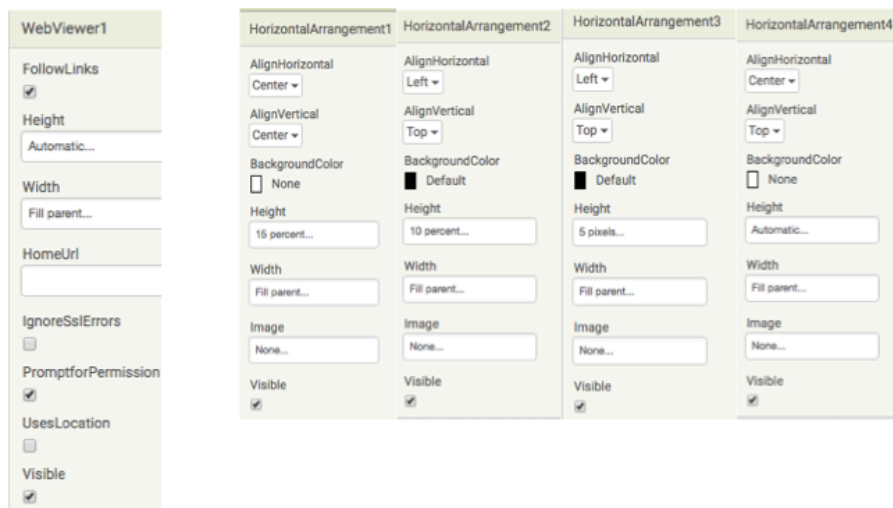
WebViewer1

FollowLinks
☑

Height
Automatic...

Width
Fill parent...

HomeUrl

IgnoreSslErrors
☐

PromptforPermission
☑

UsesLocation
☐

Visible
☑

HorizontalArrangement1

AlignHorizontal
Center ▾

AlignVertical
Center ▾

BackgroundColor
None

Height
15 percent...

Width
Fill parent...

Image
None...

Visible
☑

HorizontalArrangement2

AlignHorizontal
Left ▾

AlignVertical
Top ▾

BackgroundColor
Default

Height
10 percent...

Width
Fill parent...

Image
None...

Visible
☑

HorizontalArrangement3

AlignHorizontal
Left ▾

AlignVertical
Top ▾

BackgroundColor
Default

Height
5 pixels...

Width
Fill parent...

Image
None...

Visible
☑

HorizontalArrangement4

AlignHorizontal
Center ▾

AlignVertical
Top ▾

BackgroundColor
None

Height
Automatic...

Width
Fill parent...

Image
None...

Visible
☑